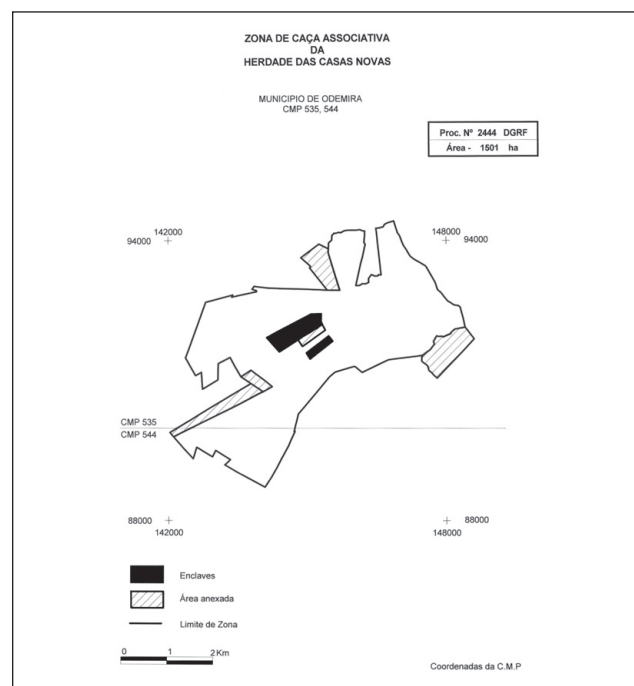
ZONA DE CAÇA ASSOCIATIVA
DA
HERDADE DAS CASAS NOVAS

MUNICIPIO DE ODEMIRA
CMP 535, 544

| Proc. Nº 2444 DGRF |
|---|
| Área - 1501 ha |

142000
94000

148000
94000

CMP 535
CMP 544

88000
142000

88000
148000

Enclaves

Área anexada

Limite de Zona

0 1 2 Km

Coordenadas da C.M.P